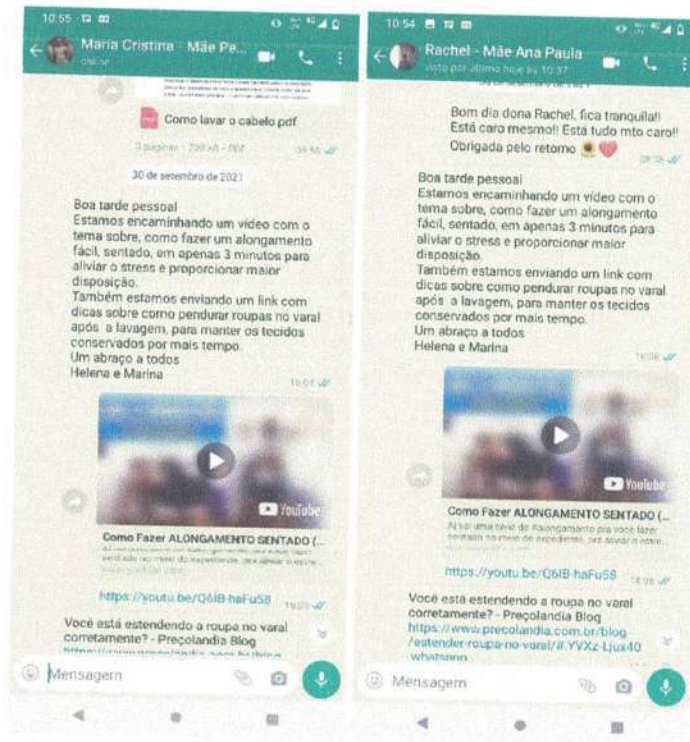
10:55

Maria Cristina - Mãe Pe...

online

Como lavar o cabelo.pdf

3 páginas • 230 kB • PDF

09:55

30 de setembro de 2021

Boa tarde pessoal
Estamos encaminhando um video com o tema sobre, como fazer um alongamento fácil, sentado, em apenas 3 minutos para aliviar o stress e proporcionar maior disposição.
Também estamos enviando um link com dicas sobre como pendurar roupas no varal após a lavagem, para manter os tecidos conservados por mais tempo.
Um abraço a todos
Helena e Marina

16:04

YouTube

Como Fazer ALONGAMENTO SENTADO (...

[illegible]

https://youtu.be/Q6IB-haFu58

16:05

Você está estendendo a roupa no varal corretamente? - Preçolandia Blog
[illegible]

Mensagem

10:54

Rachel - Mãe Ana Paula

visto por último hoje às 10:37

Bom dia dona Rachel, fica tranquila!! Está caro mesmo!! Está tudo mto caro!! Obrigada pelo retorno

08:38

Boa tarde pessoal
Estamos encaminhando um vídeo com o tema sobre, como fazer um alongamento fácil, sentado, em apenas 3 minutos para aliviar o stress e proporcionar maior disposição.
Também estamos enviando um link com dicas sobre como pendurar roupas no varal após a lavagem, para manter os tecidos conservados por mais tempo.
Um abraço a todos
Helena e Marina

16:06

YouTube

Como Fazer ALONGAMENTO SENTADO (...

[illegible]

https://youtu.be/Q6IB-haFu58

16:06

Você está estendendo a roupa no varal corretamente? - Preçolandia Blog
https://www.precolandia.com.br/blog/estender-roupa-no-varal/#.YVXz-Ljux40
whatsapp

Mensagem